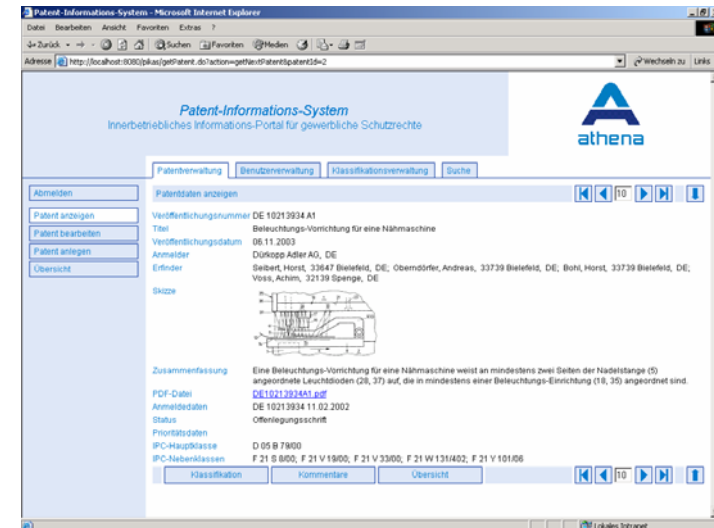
Patent-Informations-System - Microsoft Internet Explorer

Datei Bearbeiten Ansicht Favoriten Extras ?

Zurück Suchen Favoriten Medien

Adresse http://localhost:8080/pikas/getPatent.do?action=getNextPatent&patentId=2

Wechseln zu Links

Patent-Informations-System
Innerbetriebliches Informations-Portal für gewerbliche Schutzrechte

athena

Patentverwaltung | Benutzerverwaltung | Klassifikationsverwaltung | Suche

Abmelden

Patentdaten anzeigen

10

Patent anzeigen
Patent bearbeiten
Patent anlegen
Übersicht

Veröffentlichungsnummer DE 10213934 A1
Titel Beleuchtungs-Vorrichtung für eine Nähmaschine
Veröffentlichungsdatum 06.11.2003
Anmelder Dürkopp Adler AG, DE
Erfinder Seibert, Horst, 33647 Bielefeld, DE; Oberndörfer, Andreas, 33739 Bielefeld, DE; Bohl, Horst, 33739 Bielefeld, DE; Voss, Achim, 32139 Spenge, DE
Skizze

Zusammenfassung Eine Beleuchtungs-Vorrichtung für eine Nähmaschine weist an mindestens zwei Seiten der Nadelstange (5) angeordnete Leuchtdioden (28, 37) auf, die in mindestens einer Beleuchtungs-Einrichtung (18, 35) angeordnet sind.
PDF-Datei DE10213934A1.pdf
Anmeldedaten DE 10213934 11.02.2002
Status Offenlegungsschrift
Prioritätsdaten
IPC-Hauptklasse D 05 B 79/00
IPC-Nebenklassen F 21 S 8/00; F 21 V 19/00; F 21 V 33/00; F 21 W 131/402; F 21 Y 101/06

Klassifikation | Kommentare | Übersicht

10

Lokales Intranet